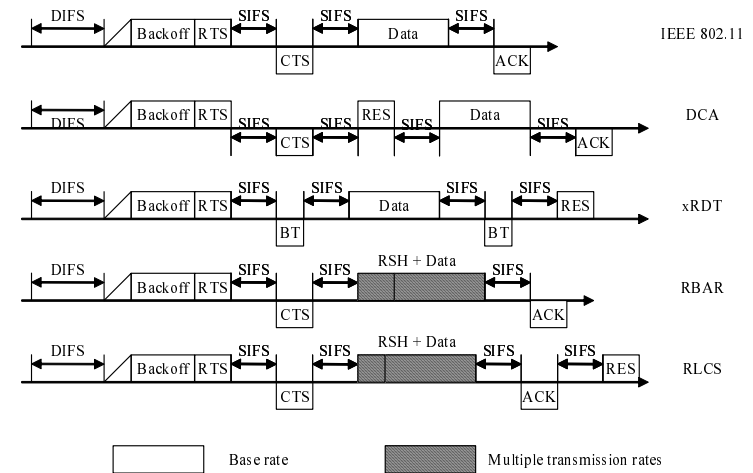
DIFS
Backoff
RTS
SIFS
SIFS
Data
SIFS
CTS
ACK
IEEE 802.11

DIFS
Backoff
RTS
SIFS
CTS
SIFS
RES
SIFS
Data
SIFS
ACK
DCA

DIFS
Backoff
RTS
SIFS
SIFS
BT
Data
SIFS
BT
SIFS
RES
xRDT

DIFS
Backoff
RTS
SIFS
CTS
SIFS
RSH + Data
SIFS
ACK
RBAR

DIFS
Backoff
RTS
SIFS
CTS
SIFS
RSH + Data
SIFS
ACK
SIFS
RES
RLCS

Base rate
Multiple transmission rates